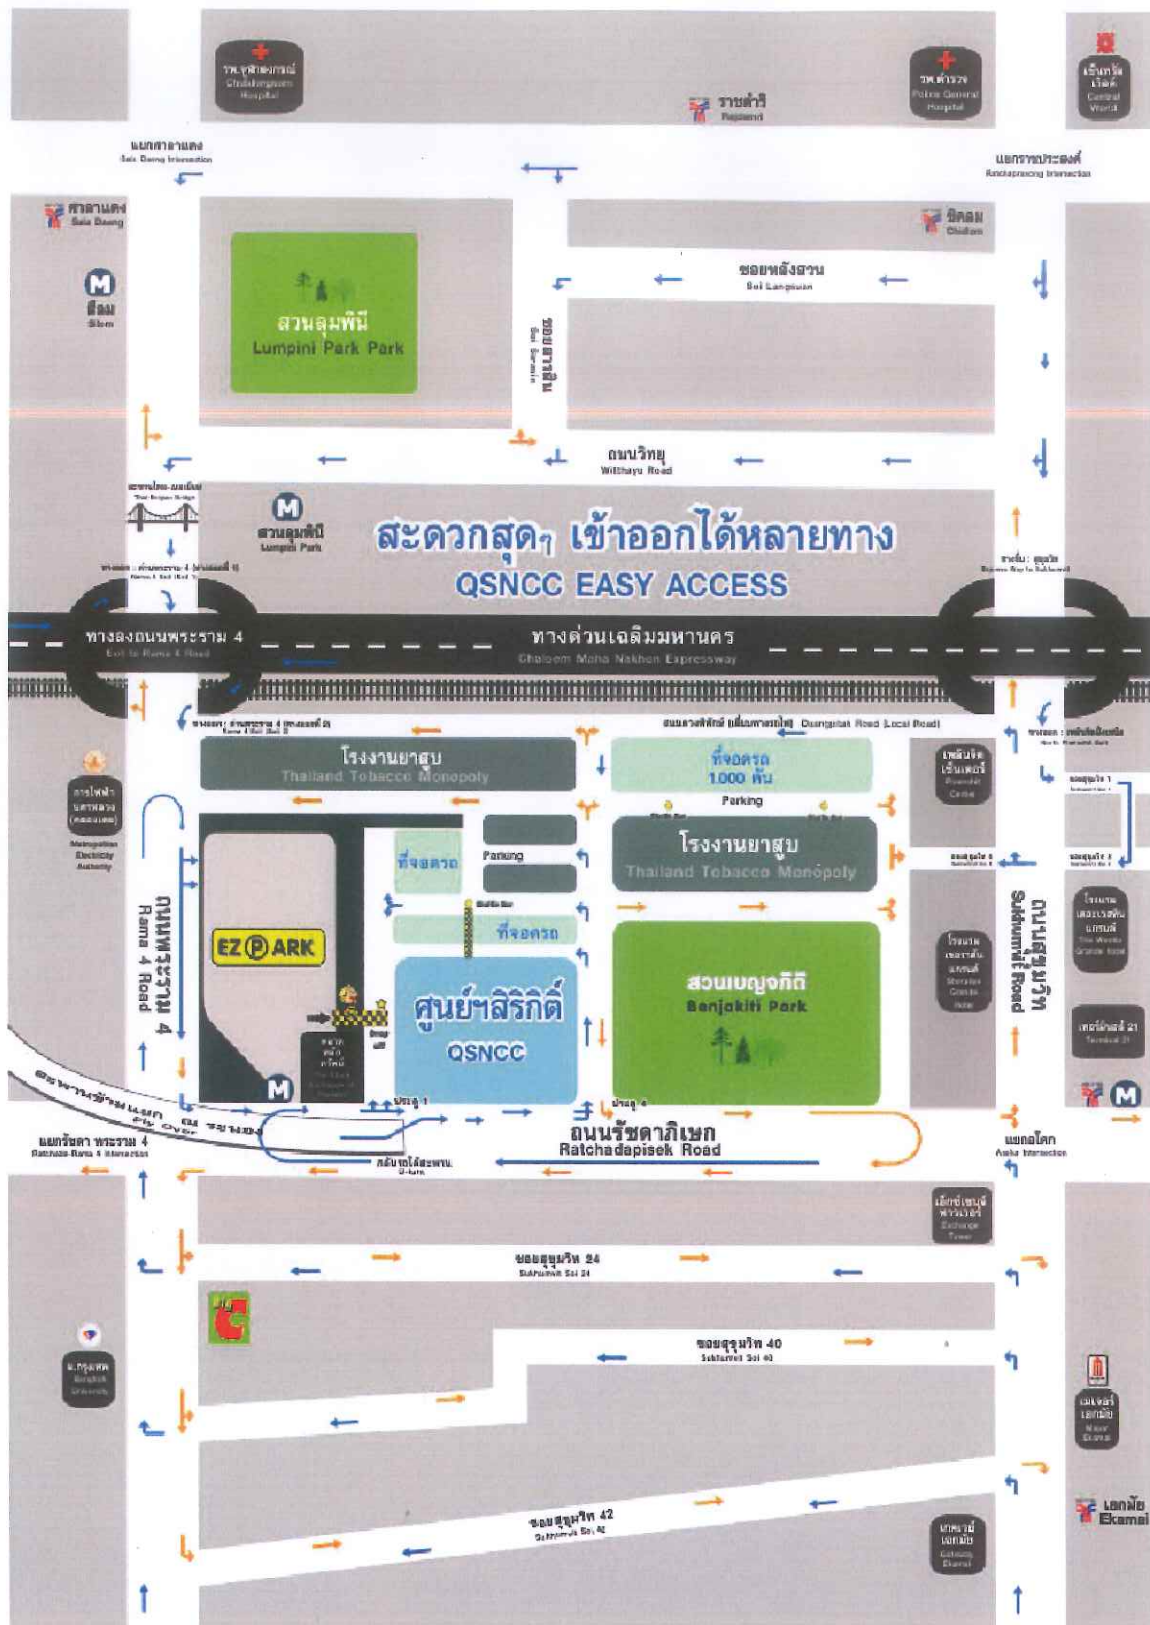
รพ.จุฬาลงกรณ์
Chulalongkorn Hospital

รพ.ตำรวจ
Police General Hospital

เซ็นทรัล เวิลด์
Central World

ราชดำริ
Ratchadamri

แยกศาลาแดง
Sala Daeng Intersection

แยกราชประสงค์
Ratchaprasong Intersection

ศาลาแดง
Sala Daeng

ชิดลม
Chidlom

สีลม
Silom

สวนลุมพินี
Lumpini Park Park

ซอยหลังสวน
Soi Langsuan

ซอยสารสิน
Soi Sarasin

ถนนวิทยุ
Witthayu Road

สวนลุมพินี
Lumpini Park

สะดวกสุดๆ เข้าออกได้หลายทาง
QSNCC EASY ACCESS

ทางลงถนนพระราม 4
Exit to Rama 4 Road

ทางด่วนเฉลิมมหานคร
Chaloem Maha Nakhon Expressway

ถนนดวงพิทักษ์ (เส้นทางย่อย) Duangphitak Road (Local Road)

โรงงานยาสูบ
Thailand Tobacco Monopoly

ที่จอดรถ
1,000 คัน
Parking

การไฟฟ้านครหลวง
Metropolitan Electricity Authority

ที่จอดรถ

Parking

โรงงานยาสูบ
Thailand Tobacco Monopoly

ที่จอดรถ

EZ PARK

ศูนย์ฯสิริกิติ์
QSNCC

สวนเบญจกิติ
Benjakiti Park

ถนนพระราม 4
Rama 4 Road

ถนนสุขุมวิท
Sukhumvit Road

ถนนรัชดาภิเษก
Ratchadapisek Road

แยกรัชดา พระราม 4
Ratchada-Rama 4 Intersection

แยกอโศก
Asoke Intersection

เทอร์มินอล 21
Terminal 21

ซอยสุขุมวิท 24
Sukhumvit Soi 24

ซอยสุขุมวิท 40
Sukhumvit Soi 40

ซอยสุขุมวิท 42
Sukhumvit Soi 42

เอกมัย
Ekamai